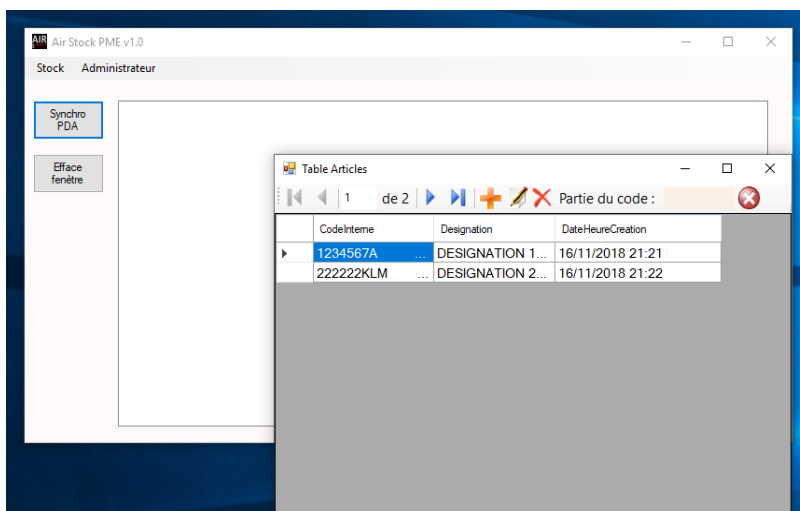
AIR Air Stock PME v1.0

Stock Administrateur

Synchro PDA

Efface fenêtre

Table Articles

1 de 2 Partie du code :

| | CodeInterne | Designation | DateHeureCreation |
|---|---|---|---|
| ▸ | 1234567A ... | DESIGNATION 1... | 16/11/2018 21:21 |
| | 222222KLM ... | DESIGNATION 2... | 16/11/2018 21:22 |